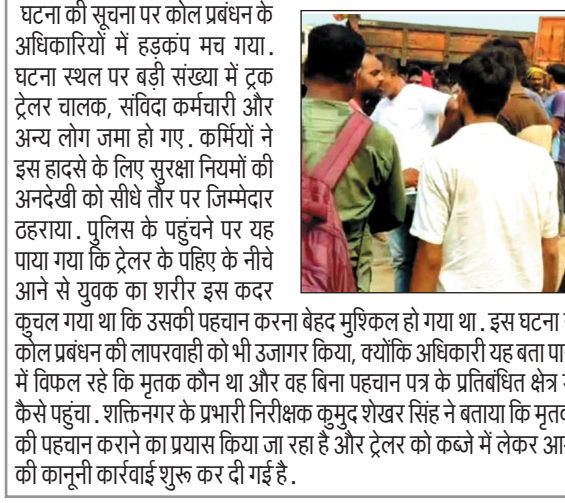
घटना की सूचना पर कोल प्रबंधन के अधिकारियों में हड़कंप मच गया. घटना स्थल पर बड़ी संख्या में ट्रक ट्रेलर चालक, संविदा कर्मचारी और अन्य लोग जमा हो गए. कर्मियों ने इस हादसे के लिए सुरक्षा नियमों की अनदेखी को सीधे तौर पर जिम्मेदार ठहराया. पुलिस के पहुंचने पर यह पाया गया कि ट्रेलर के पहिए के नीचे आने से युवक का शरीर इस कदर कुचल गया था कि उसकी पहचान करना बेहद मुश्किल हो गया था. इस घटना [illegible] कोल प्रबंधन की लापरवाही को भी उजागर किया, क्योंकि अधिकारी यह बता पा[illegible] में विफल रहे कि मृतक कौन था और वह बिना पहचान पत्र के प्रतिबंधित क्षेत्र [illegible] कैसे पहुंचा. शक्तिनगर के प्रभारी निरीक्षक कुमुद शेखर सिंह ने बताया कि मृतक की पहचान कराने का प्रयास किया जा रहा है और ट्रेलर को कब्जे में लेकर आ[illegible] की कानूनी कार्रवाई शुरू कर दी गई है.